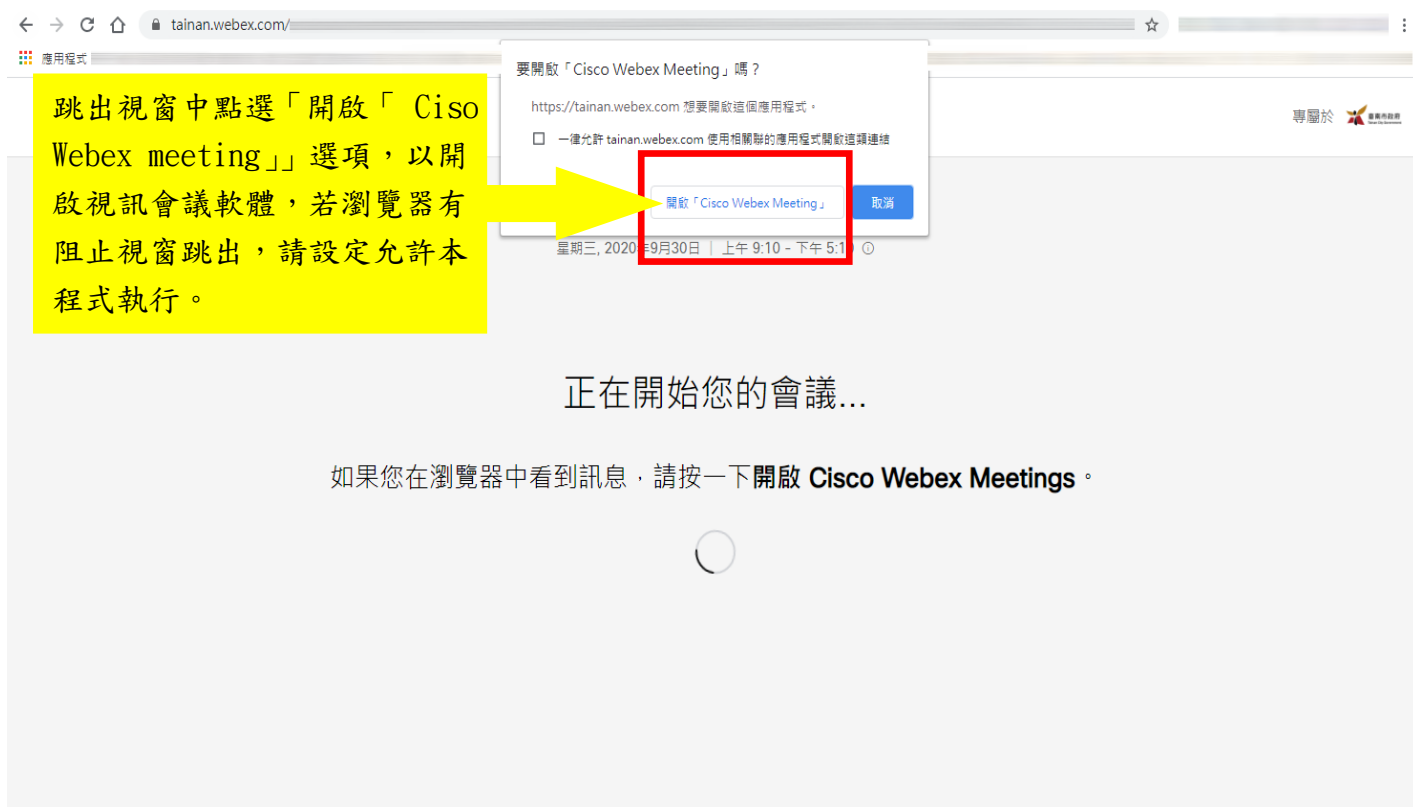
tainan.webex.com/

應用程式

跳出視窗中點選「開啟「 Ciso Webex meeting」」選項，以開啟視訊會議軟體，若瀏覽器有阻止視窗跳出，請設定允許本程式執行。

要開啟「Cisco Webex Meeting」嗎？

https://tainan.webex.com 想要開啟這個應用程式。

一律允許 tainan.webex.com 使用相關聯的應用程式開啟這類連結

開啟「Cisco Webex Meeting」

取消

專屬於

星期三, 2020年9月30日 | 上午 9:10 - 下午 5:1

正在開始您的會議...

如果您在瀏覽器中看到訊息，請按一下開啟 Cisco Webex Meetings。